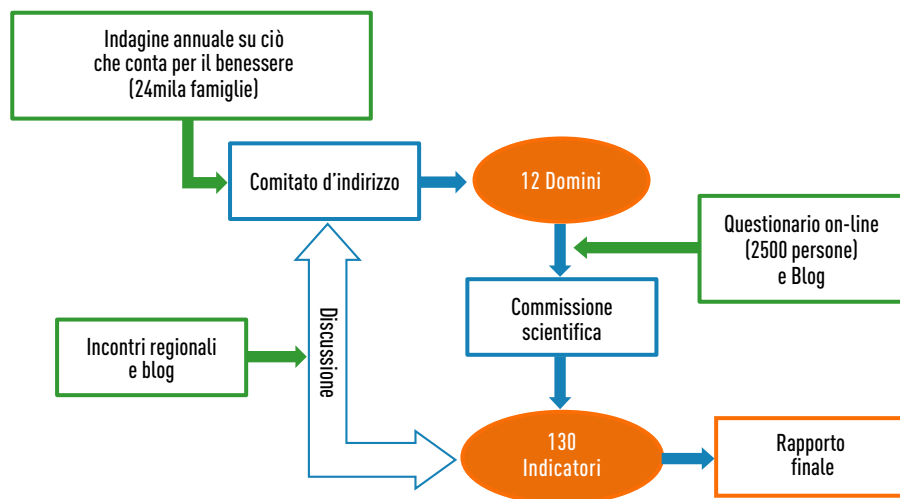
Indagine annuale su ciò che conta per il benessere (24mila famiglie)

Comitato d’indirizzo

12 Domini

Questionario on-line (2500 persone) e Blog

Commissione scientifica

Incontri regionali e blog

Discussione

130 Indicatori

Rapporto finale